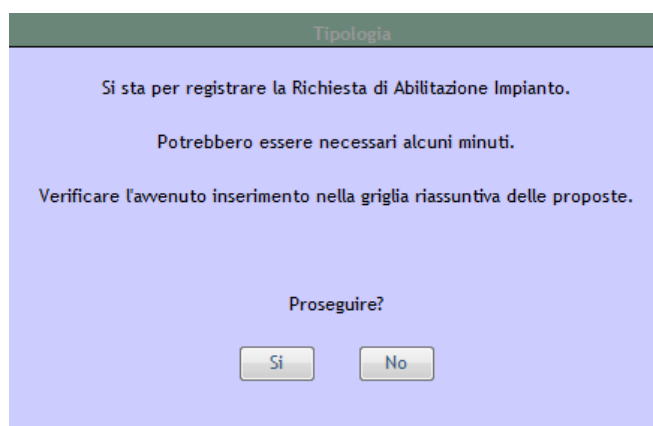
Tipologia

Si sta per registrare la Richiesta di Abilitazione Impianto.

Potrebbero essere necessari alcuni minuti.

Verificare l'avvenuto inserimento nella griglia riassuntiva delle proposte.

Proseguire?

Si

No